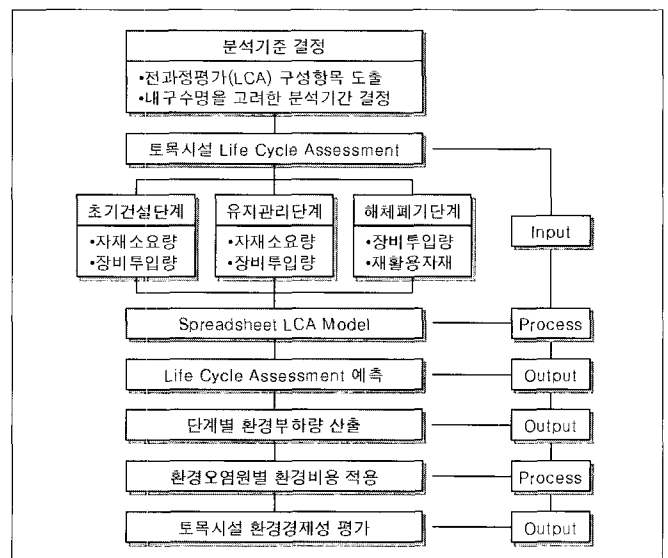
분석기준 결정

•전과정평가(LCA) 구성항목 도출
•내구수명을 고려한 분석기간 결정

토목시설 Life Cycle Assessment

초기건설단계
•자재소요량
•장비투입량

유지관리단계
•자재소요량
•장비투입량

해체폐기단계
•장비투입량
•재활용자재

Input

Spreadsheet LCA Model

Process

Life Cycle Assessment 예측

Output

단계별 환경부하량 산출

Output

환경오염원별 환경비용 적용

Process

토목시설 환경경제성 평가

Output